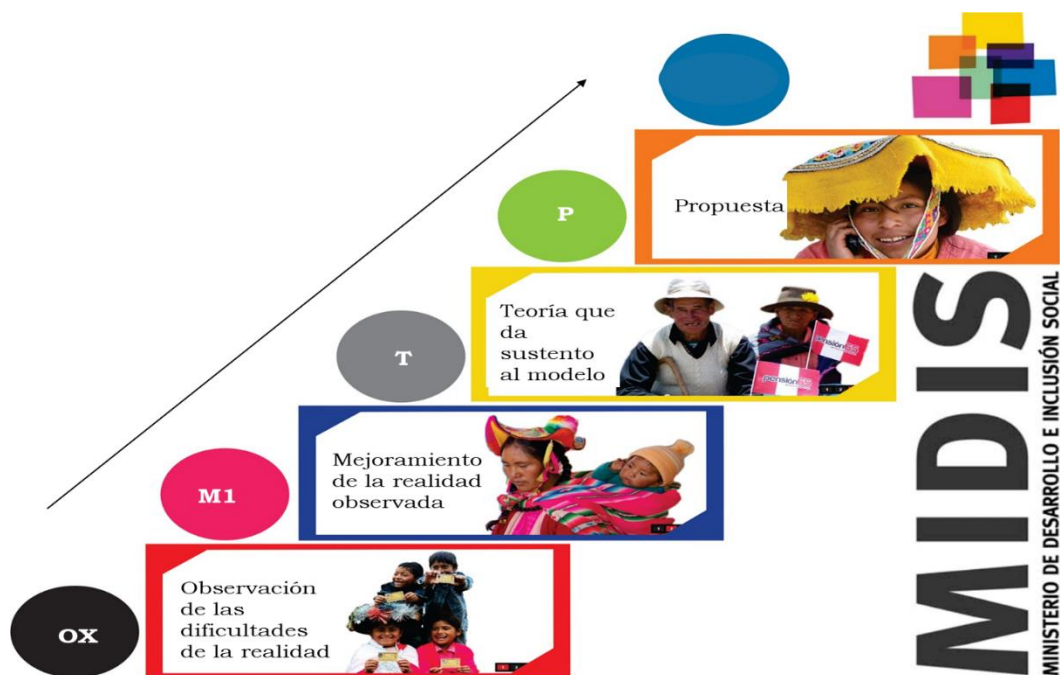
P

Propuesta

T

Teoría que da sustento al modelo

pensión 65

M1

Mejoramiento de la realidad observada

OX

Observación de las dificultades de la realidad

MIDIS
MINISTERIO DE DESARROLLO E INCLUSIÓN SOCIAL